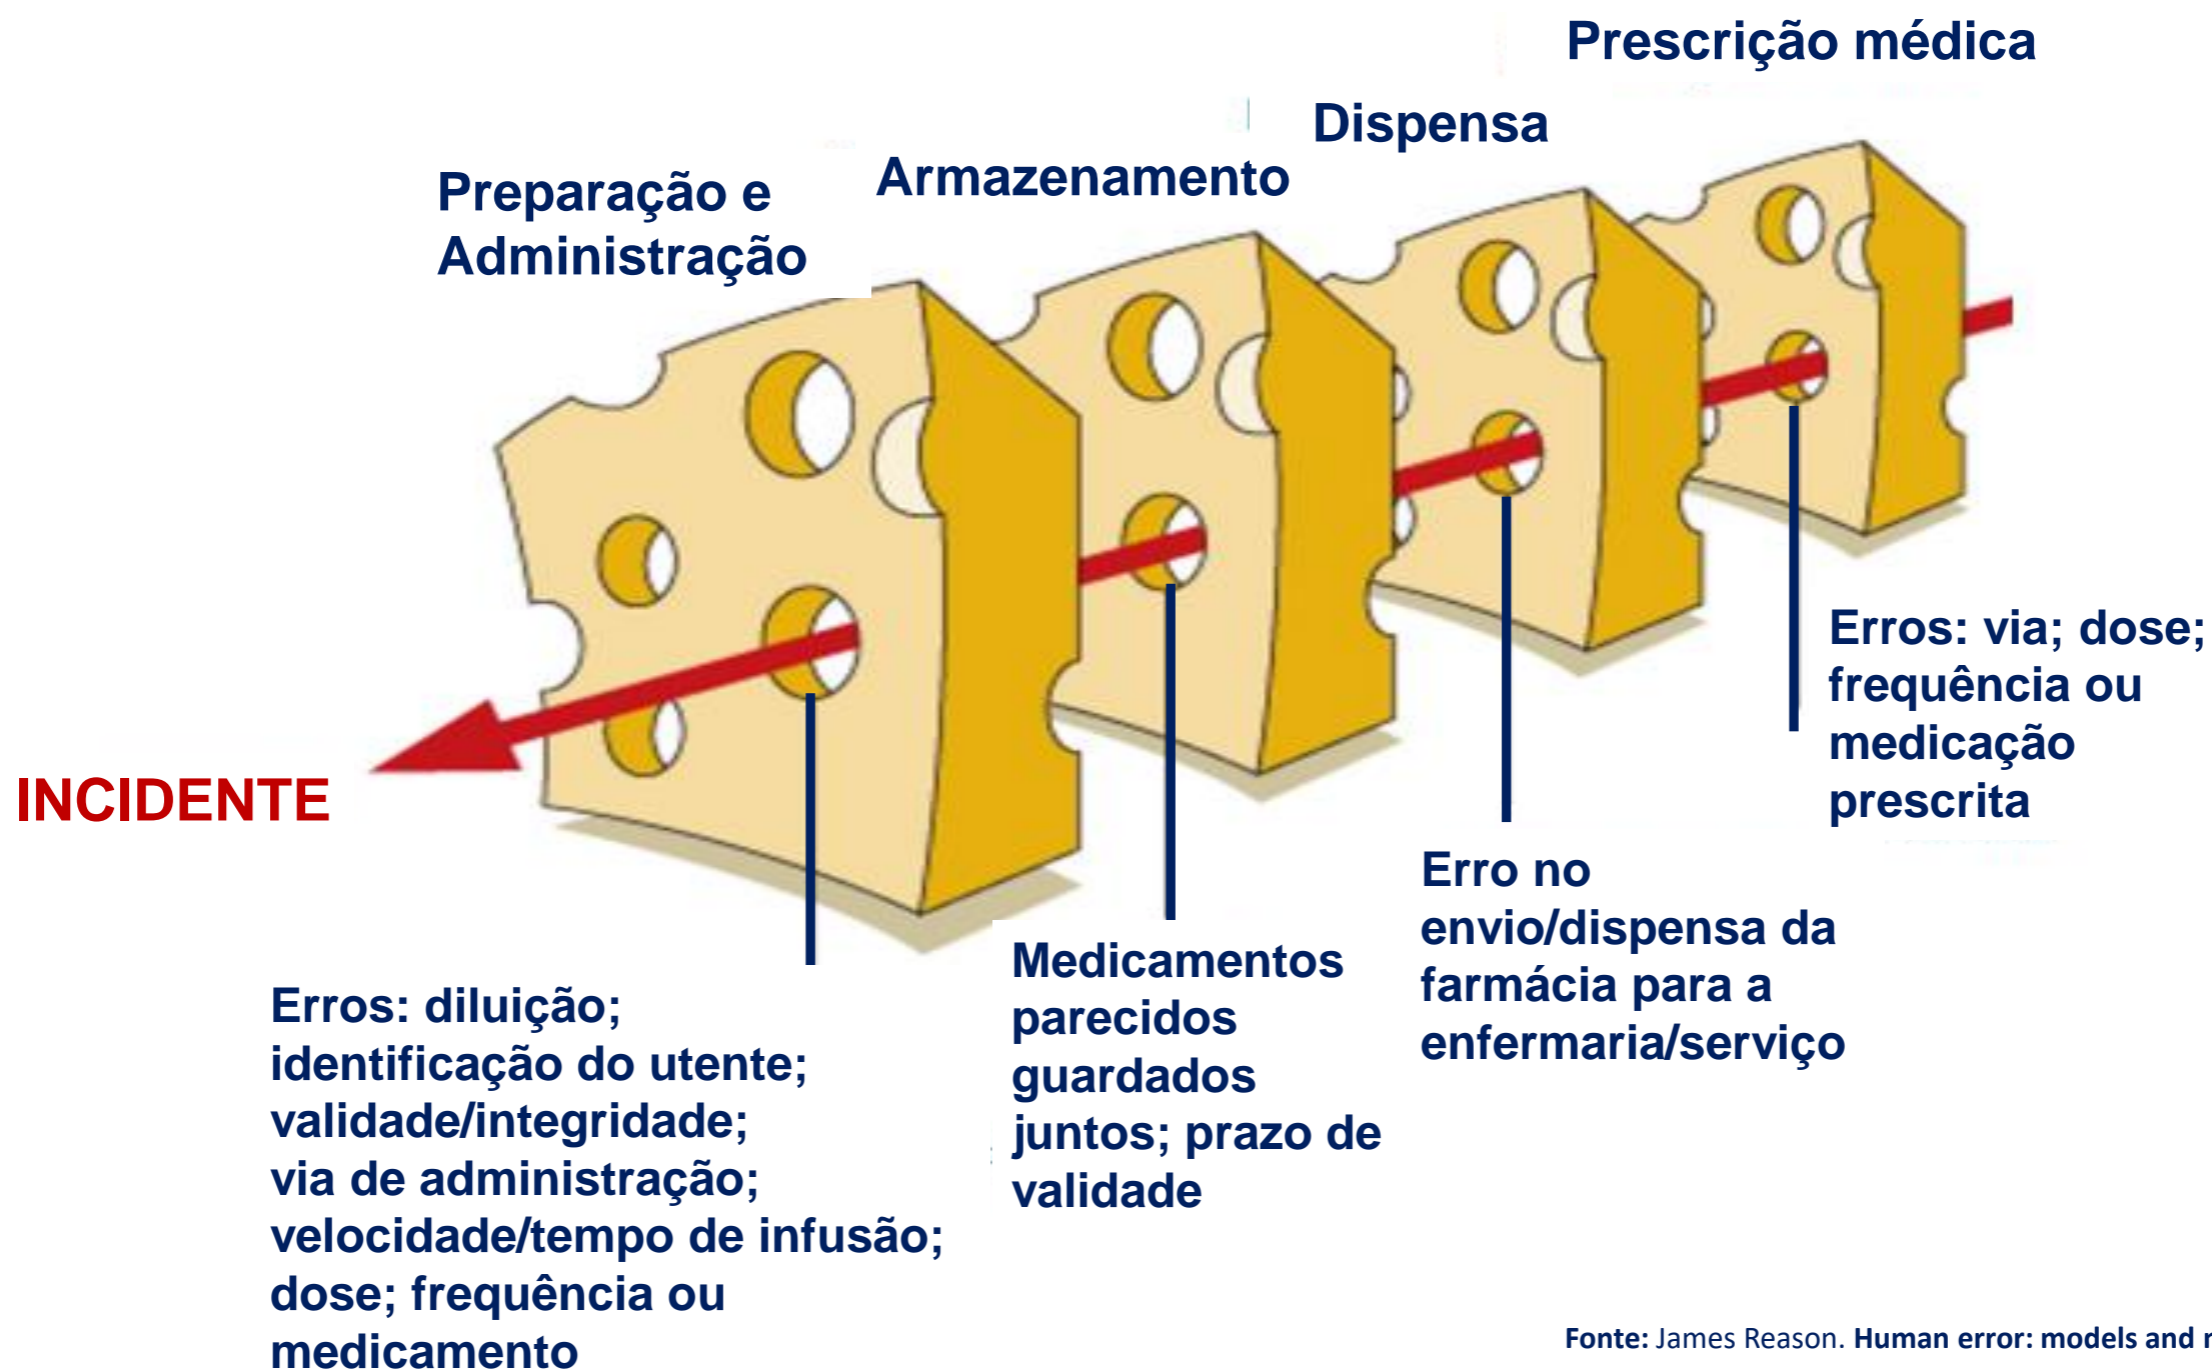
Prescrição médica

Dispensa

Armazenamento

Preparação e Administração

INCIDENTE

Erros: via; dose; frequência ou medicação prescrita

Erro no envio/dispensa da farmácia para a enfermaria/serviço

Medicamentos parecidos guardados juntos; prazo de validade

Erros: diluição; identificação do utente; validade/integridade; via de administração; velocidade/tempo de infusão; dose; frequência ou medicamento

Fonte: James Reason. Human error: models and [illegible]